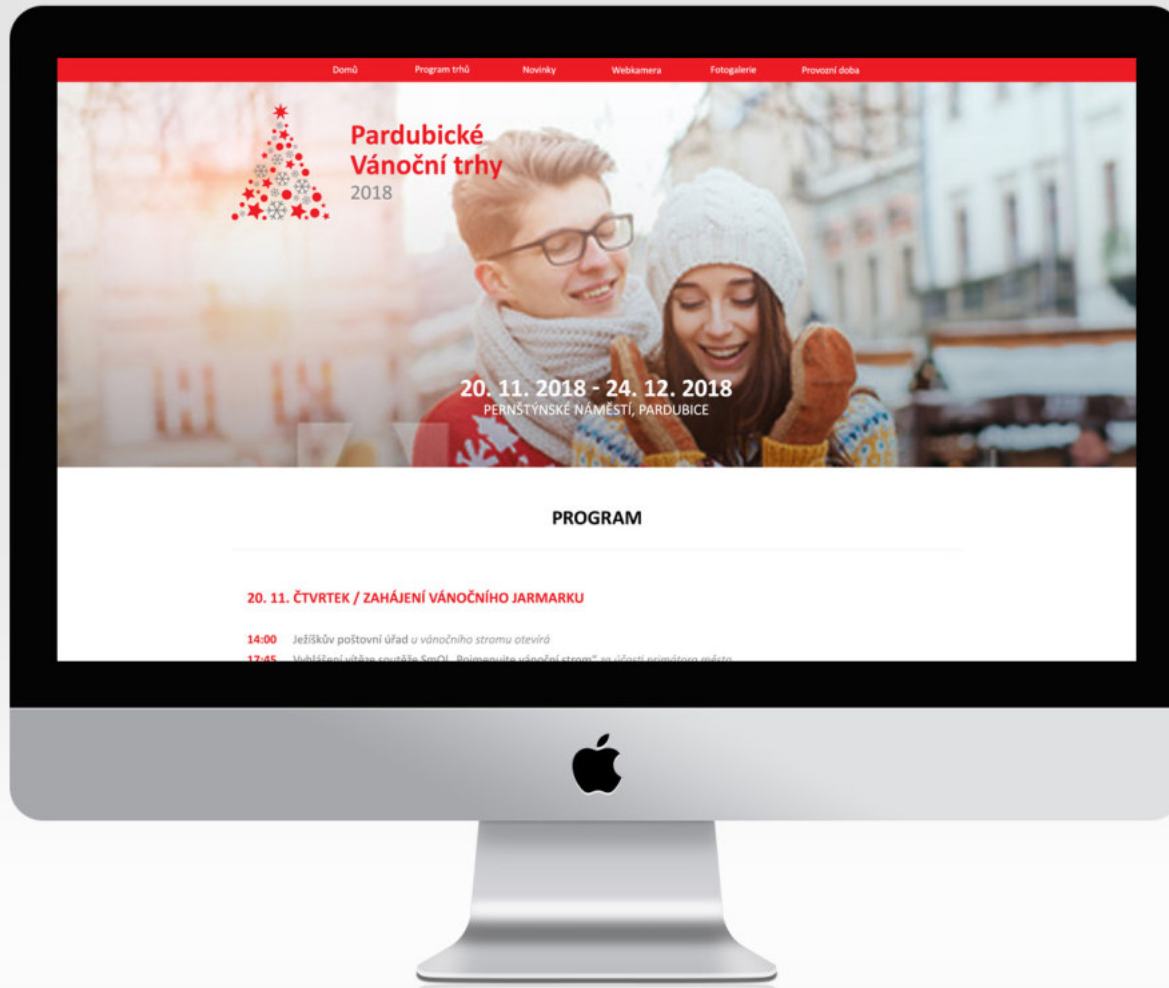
Domů Program trhů Novinky Webkamera Fotogalerie Provozní doba

Pardubické Vánoční trhy 2018

20. 11. 2018 - 24. 12. 2018
PERNŠTÝNSKÉ NÁMĚSTÍ, PARDUBICE

PROGRAM

20. 11. ČTVRTEK / ZAHÁJENÍ VÁNOČNÍHO JARMARKU

14:00 Ježíškův poštovní úřad u vánočního stromu otevírá
17:45 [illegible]